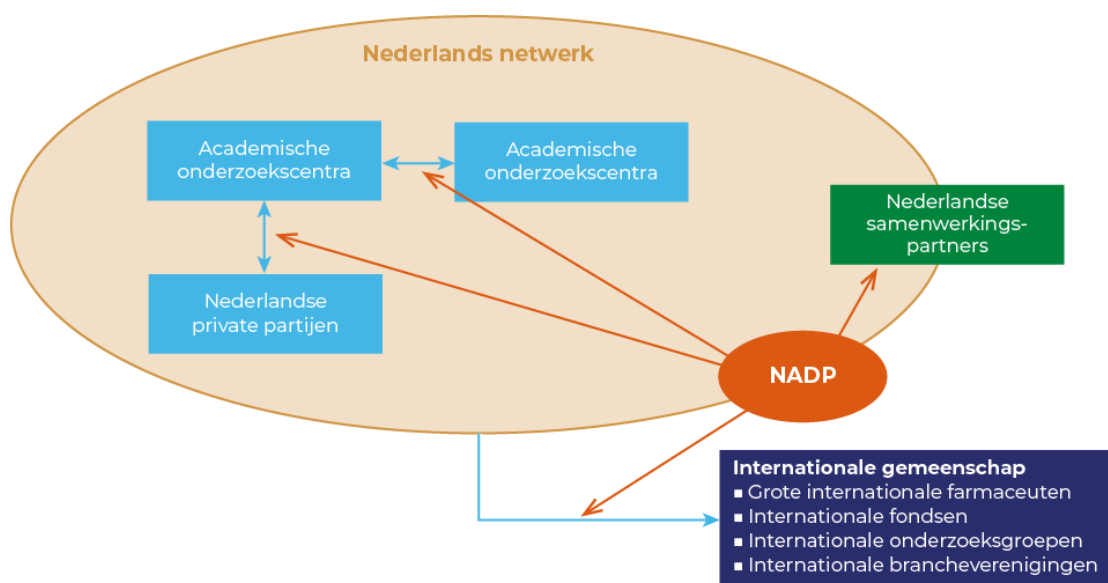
Nederlands netwerk

Academische onderzoekscentra

Academische onderzoekscentra

Nederlandse samenwerkingspartners

Nederlandse private partijen

NADP

Internationale gemeenschap
▪ Grote internationale farmaceuten
▪ Internationale fondsen
▪ Internationale onderzoeksgroepen
▪ Internationale brancheverenigingen